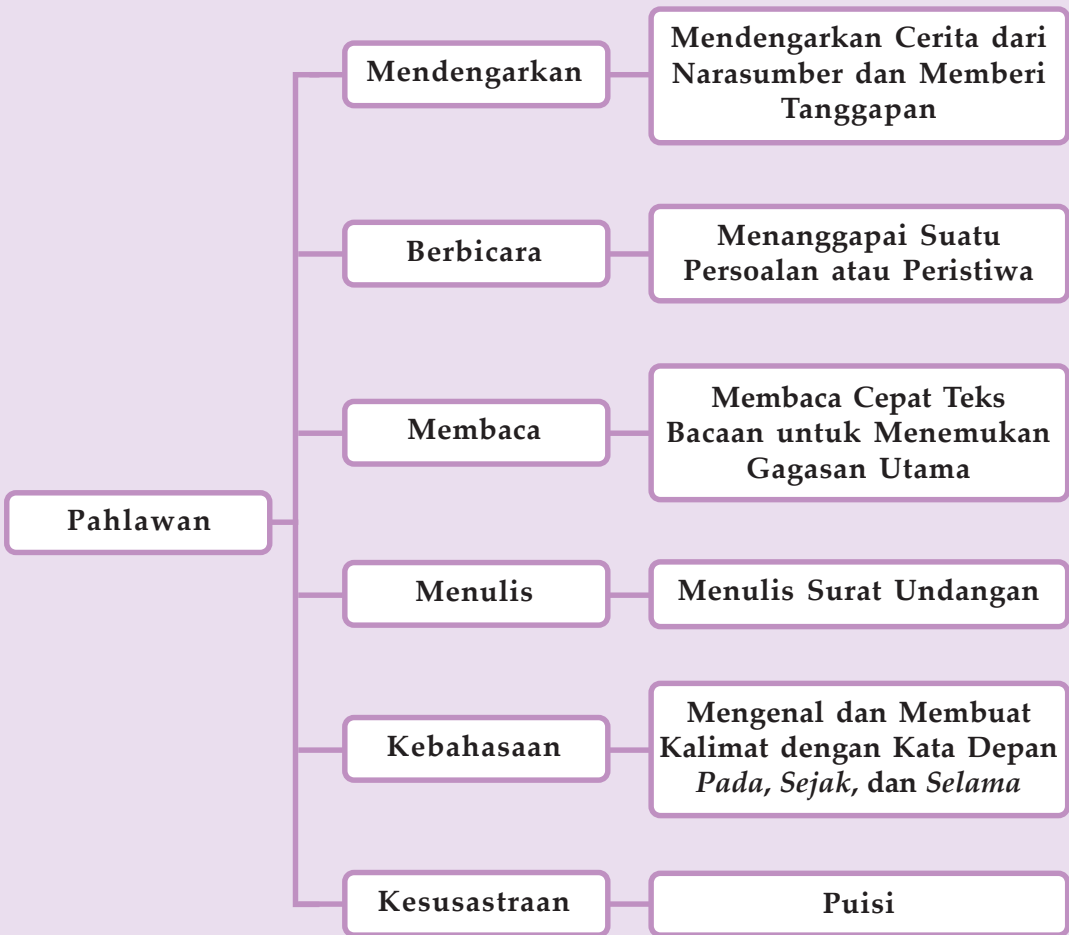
Pahlawan

Mendengarkan

Mendengarkan Cerita dari Narasumber dan Memberi Tanggapan

Berbicara

Menanggapai Suatu Persoalan atau Peristiwa

Membaca

Membaca Cepat Teks Bacaan untuk Menemukan Gagasan Utama

Menulis

Menulis Surat Undangan

Kebahasaan

Mengenal dan Membuat Kalimat dengan Kata Depan *Pada*, *Sejak*, dan *Selama*

Kesusastraan

Puisi